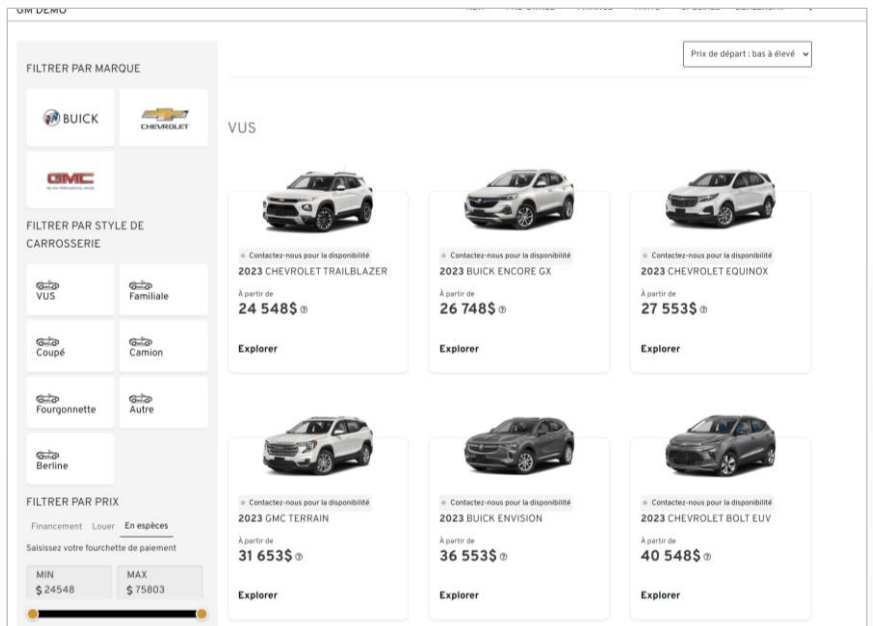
GM DEMO

Prix de départ : bas à élevé

FILTRER PAR MARQUE

BUICK

CHEVROLET

GMC

FILTRER PAR STYLE DE CARROSSERIE

VUS

Familiale

Coupé

Camion

Fourgonnette

Autre

Berline

FILTRER PAR PRIX

Financement Louer En espèces

Saisissez votre fourchette de paiement

MIN
$24548

MAX
$75803

VUS

Contactez-nous pour la disponibilité
2023 CHEVROLET TRAILBLAZER
À partir de
24 548$
Explorer

Contactez-nous pour la disponibilité
2023 BUICK ENCORE GX
À partir de
26 748$
Explorer

Contactez-nous pour la disponibilité
2023 CHEVROLET EQUINOX
À partir de
27 553$
Explorer

Contactez-nous pour la disponibilité
2023 GMC TERRAIN
À partir de
31 653$
Explorer

Contactez-nous pour la disponibilité
2023 BUICK ENVISION
À partir de
36 553$
Explorer

Contactez-nous pour la disponibilité
2023 CHEVROLET BOLT EUV
À partir de
40 548$
Explorer